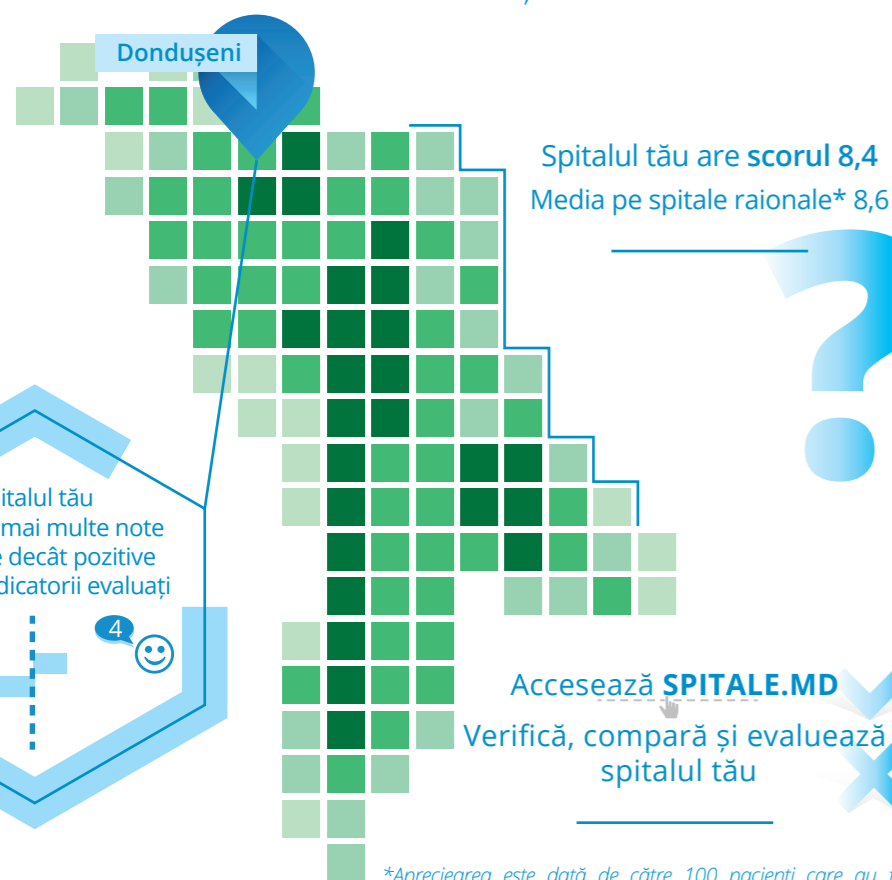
Dondușeni

Spitalul tău are **scorul 8,4**

Media pe spitale raionale* 8,6

?

italul tău mai multe note e decât pozitive dicatorii evaluați

4

Accesează **SPITALE.MD**

Verifică, compară și evaluează spitalul tău

*Aprecierea este dată de către 100 pacienți care au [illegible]